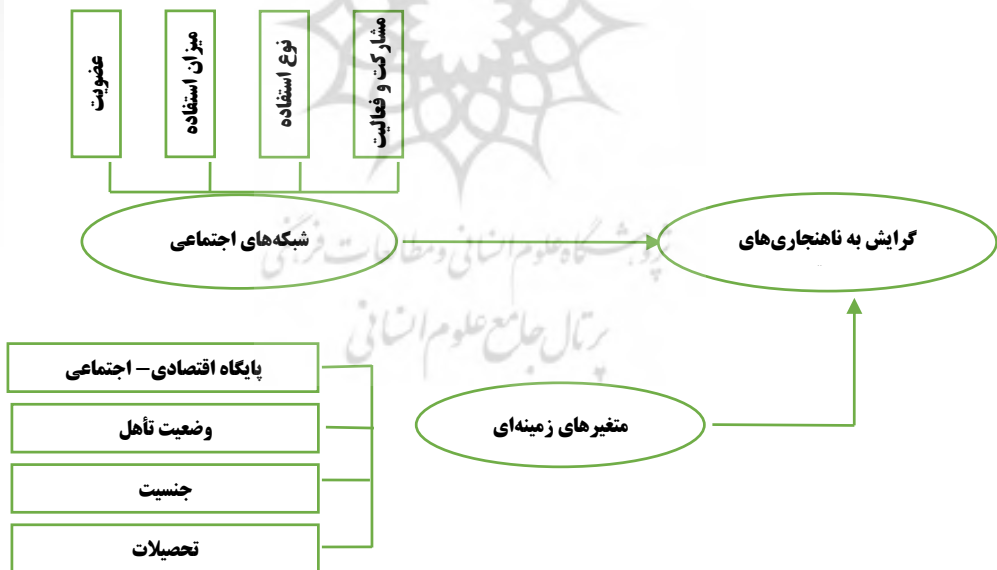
مشارکت و فعالیت
نوع استفاده
میزان استفاده
عضویت

شبکه‌های اجتماعی
گرایش به ناهنجاری‌های

پژوهشگاه علوم انسانی و مطالعات فرهنگی
پرتال جامع علوم انسانی

پایگاه اقتصادی– اجتماعی
وضعیت تأهل
جنسیت
تحصیلات

متغیرهای زمینه‌ای